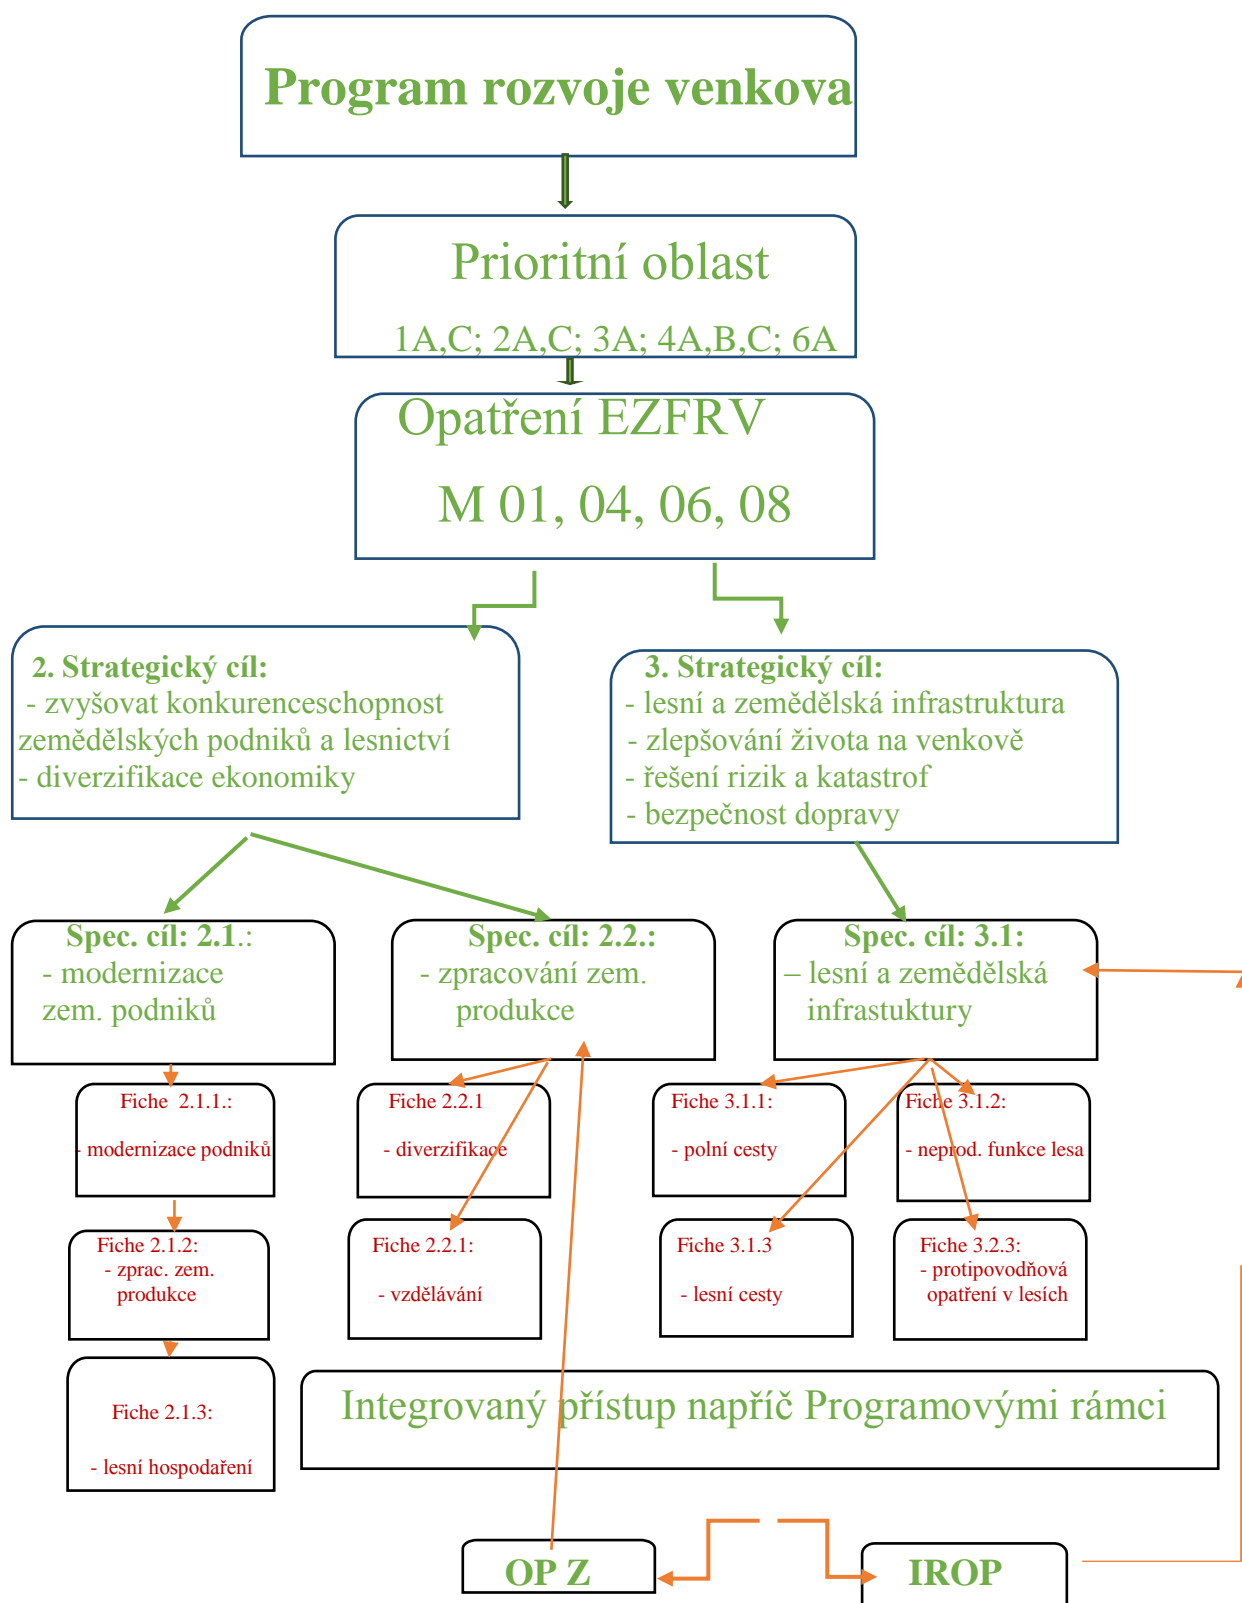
Program rozvoje venkova

Prioritní oblast

1A,C; 2A,C; 3A; 4A,B,C; 6A

Opatření EZFRV

M 01, 04, 06, 08

2. Strategický cíl:
- zvyšovat konkurenceschopnost zemědělských podniků a lesnictví
- diverzifikace ekonomiky

3. Strategický cíl:
- lesní a zemědělská infrastruktura
- zlepšování života na venkově
- řešení rizik a katastrof
- bezpečnost dopravy

Spec. cíl: 2.1.:
- modernizace zem. podniků

Spec. cíl: 2.2.:
- zpracování zem. produkce

Spec. cíl: 3.1:
– lesní a zemědělská infrastuktury

Fiche 2.1.1.:
- modernizace podniků

Fiche 2.2.1
- diverzifikace

Fiche 3.1.1:
- polní cesty

Fiche 3.1.2:
- neprod. funkce lesa

Fiche 2.1.2:
- zprac. zem. produkce

Fiche 2.2.1:
- vzdělávání

Fiche 3.1.3
- lesní cesty

Fiche 3.2.3:
- protipovodňová opatření v lesích

Fiche 2.1.3:
- lesní hospodaření

Integrovaný přístup napříč Programovými rámci

OP Z

IROP